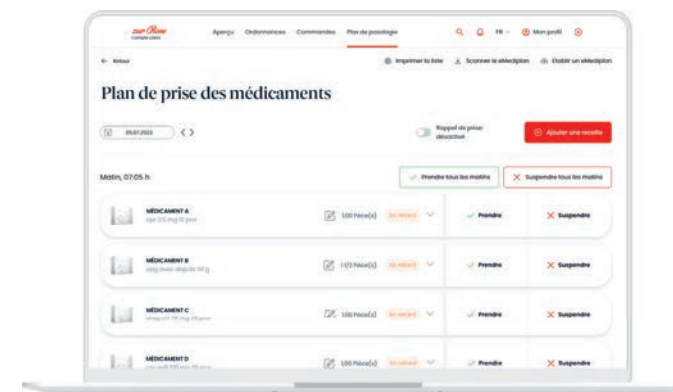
zur Rose
Compte client

Aperçu Ordonnances Commandes Plan de posologie

FR Mon profil

← Retour

Imprimer la liste Scanner le eMediplan Établir un eMediplan

Plan de prise des médicaments

05.07.2023 < >

Rappel de prise: désactivé

Ajouter une recette

Matin, 07:05 h.

Prendre tous les matins

Suspendre tous les matins

MÉDICAMENT A
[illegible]

1.00 Pièce(s) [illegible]

Prendre

Suspendre

MÉDICAMENT B
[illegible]

1 1/2 Pièce(s) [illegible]

Prendre

Suspendre

MÉDICAMENT C
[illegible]

1.00 Pièce(s) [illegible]

Prendre

Suspendre

MÉDICAMENT D
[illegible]

1.00 Pièce(s) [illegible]

Prendre

Suspendre